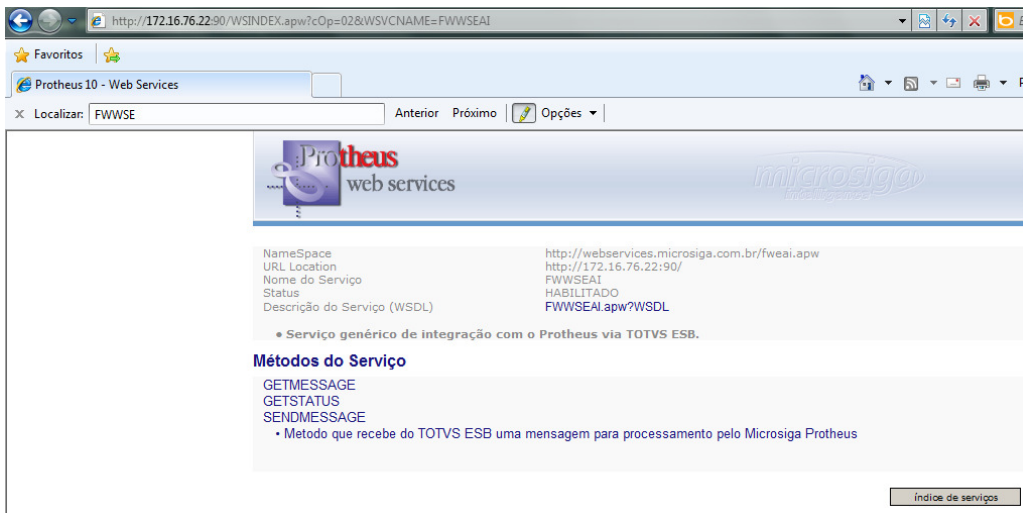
http://172.16.76.22:90/WSINDEX.apw?cOp=02&WSVCNAME=FWWSEAI

Favoritos

Protheus 10 - Web Services

Localizar: FWWSE Anterior Próximo Opções

Protheus web services

microsiga

| | |
|---|---|
| NameSpace | http://webservices.microsiga.com.br/fweai.apw |
| URL Location | http://172.16.76.22:90/ |
| Nome do Serviço | FWWSEAI |
| Status | HABILITADO |
| Descrição do Serviço (WSDL) | FWWSEAI.apw?WSDL |

• Serviço genérico de integração com o Protheus via TOTVS ESB.

Métodos do Serviço

GETMESSAGE
GETSTATUS
SENDMESSAGE
• Metodo que recebe do TOTVS ESB uma mensagem para processamento pelo Microsiga Protheus

Índice de serviços